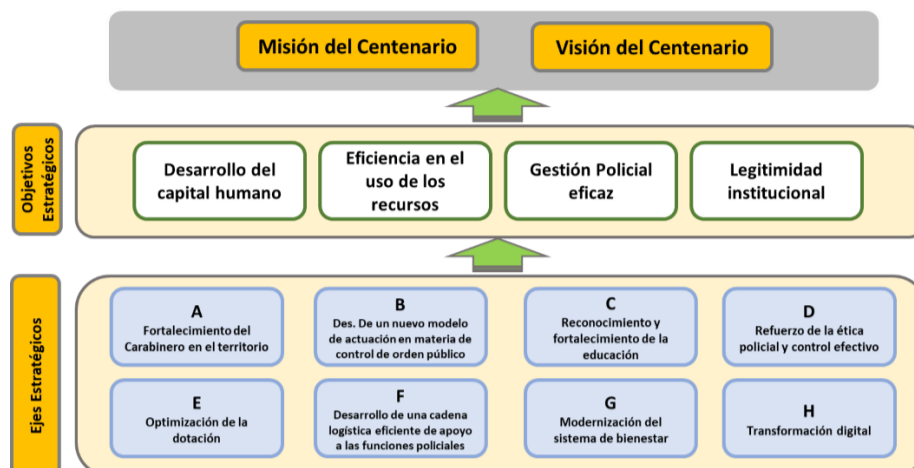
Misión del Centenario

Visión del Centenario

Objetivos Estratégicos

Desarrollo del capital humano

Eficiencia en el uso de los recursos

Gestión Policial eficaz

Legitimidad institucional

Ejes Estratégicos

A
Fortalecimiento del Carabinero en el territorio

B
Des. De un nuevo modelo de actuación en materia de control de orden público

C
Reconocimiento y fortalecimiento de la educación

D
Refuerzo de la ética policial y control efectivo

E
Optimización de la dotación

F
Desarrollo de una cadena logística eficiente de apoyo a las funciones policiales

G
Modernización del sistema de bienestar

H
Transformación digital